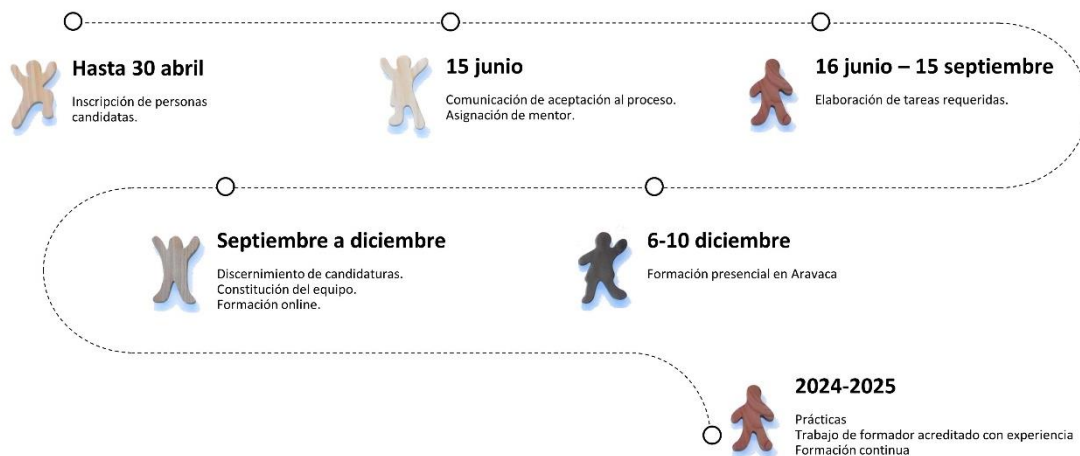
Hasta 30 abril

Inscripción de personas candidatas.

15 junio

Comunicación de aceptación al proceso. Asignación de mentor.

16 junio – 15 septiembre

Elaboración de tareas requeridas.

Septiembre a diciembre

Discernimiento de candidaturas.
Constitución del equipo.
Formación online.

6-10 diciembre

Formación presencial en Aravaca

2024-2025

Prácticas
Trabajo de formador acreditado con experiencia
Formación continua